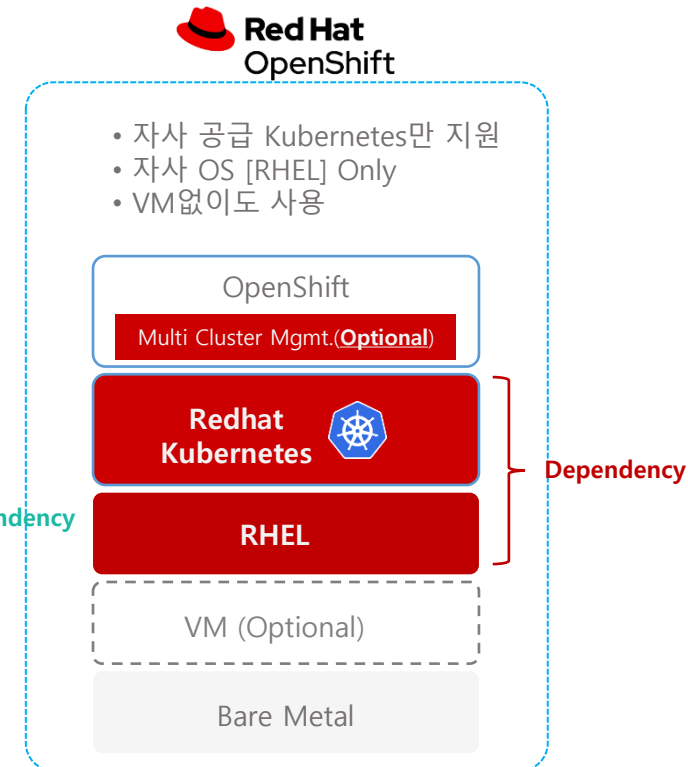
Red Hat
OpenShift

• 자사 공급 Kubernetes만 지원
• 자사 OS [RHEL] Only
• VM없이도 사용

OpenShift

Multi Cluster Mgmt.(**Optional**)

Redhat Kubernetes

Dependency

ndency

RHEL

VM (Optional)

Bare Metal